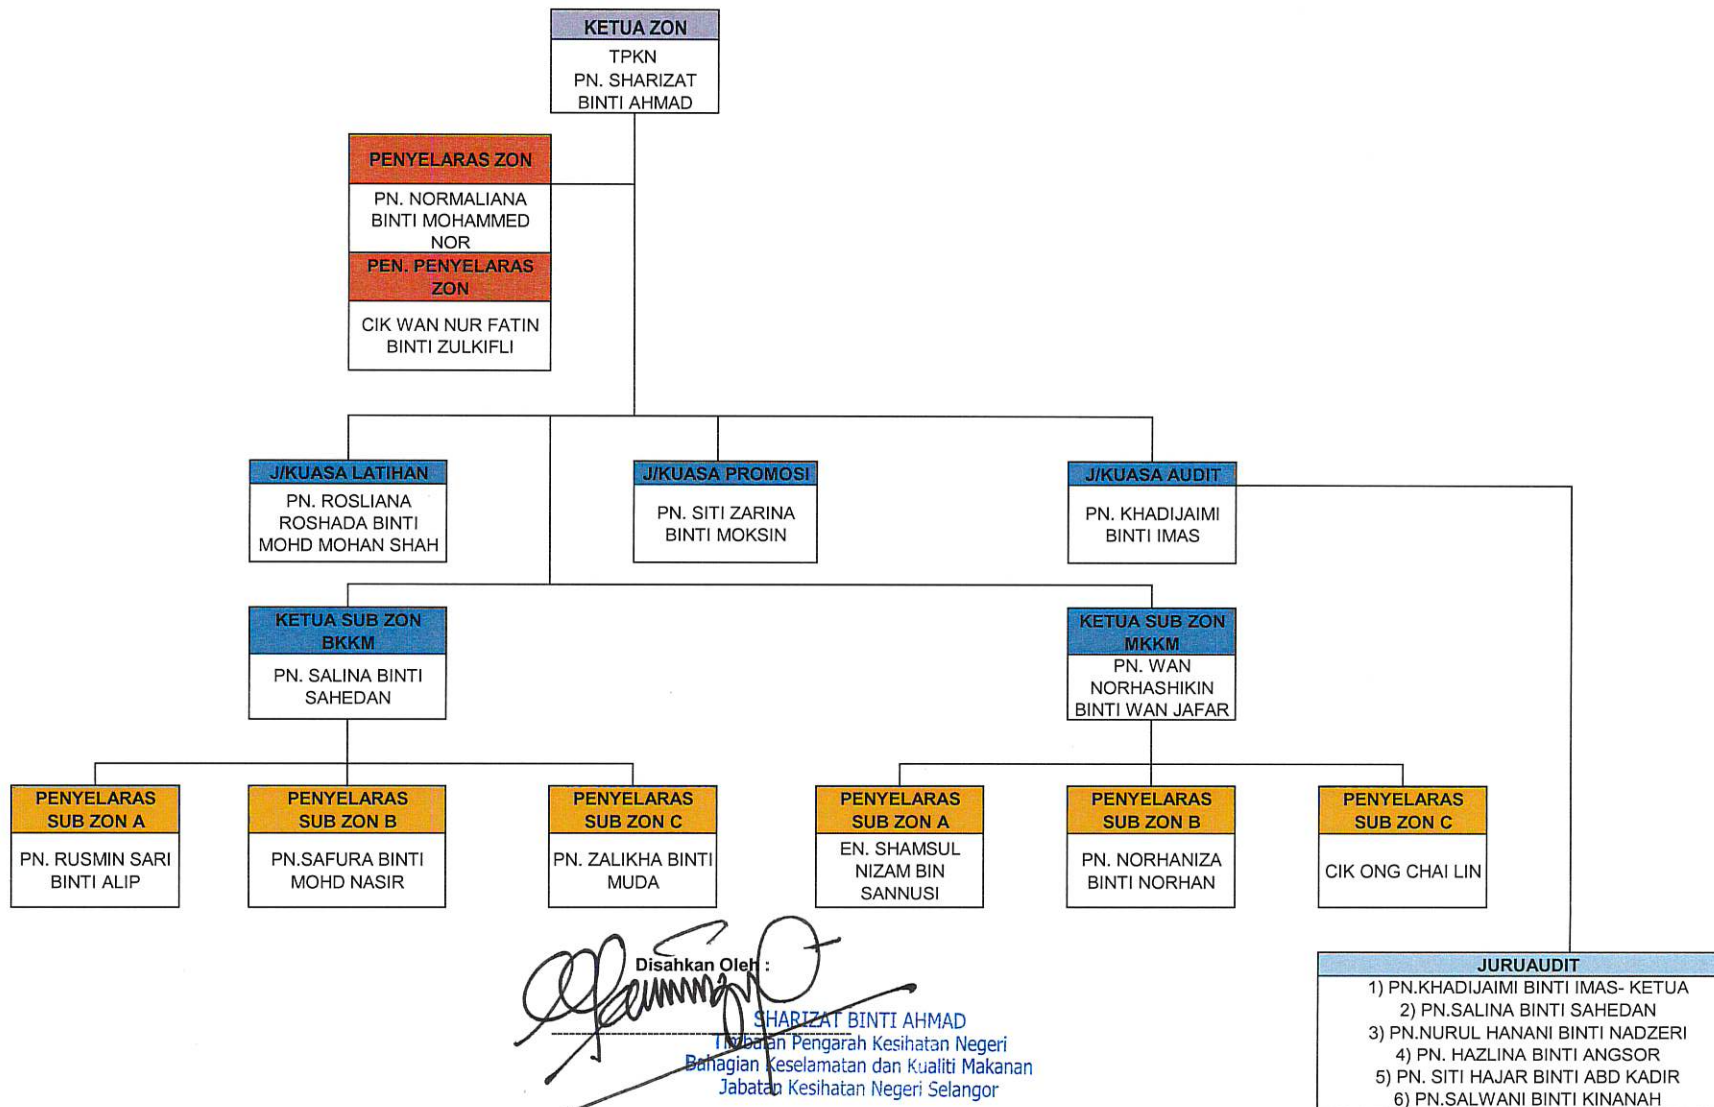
KETUA ZON
TPKN
PN. SHARIZAT BINTI AHMAD

PENYELARAS ZON
PN. NORMALIANA BINTI MOHAMMED NOR

PEN. PENYELARAS ZON
CIK WAN NUR FATIN BINTI ZULKIFLI

J/KUASA LATIHAN
PN. ROSLIANA ROSHADA BINTI MOHD MOHAN SHAH

J/KUASA PROMOSI
PN. SITI ZARINA BINTI MOKSIN

J/KUASA AUDIT
PN. KHADIJAIMI BINTI IMAS

KETUA SUB ZON BKKM
PN. SALINA BINTI SAHEDAN

KETUA SUB ZON MKKM
PN. WAN NORHASHIKIN BINTI WAN JAFAR

PENYELARAS SUB ZON A
PN. RUSMIN SARI BINTI ALIP

PENYELARAS SUB ZON B
PN.SAFURA BINTI MOHD NASIR

PENYELARAS SUB ZON C
PN. ZALIKHA BINTI MUDA

PENYELARAS SUB ZON A
EN. SHAMSUL NIZAM BIN SANNUSI

PENYELARAS SUB ZON B
PN. NORHANIZA BINTI NORHAN

PENYELARAS SUB ZON C
CIK ONG CHAI LIN

Disahkan Oleh :
SHARIZAT BINTI AHMAD
Timbalan Pengarah Kesihatan Negeri
Bahagian Keselamatan dan Kualiti Makanan
Jabatan Kesihatan Negeri Selangor

JURUAUDIT
1) PN.KHADIJAIMI BINTI IMAS- KETUA
2) PN.SALINA BINTI SAHEDAN
3) PN.NURUL HANANI BINTI NADZERI
4) PN. HAZLINA BINTI ANGSOR
5) PN. SITI HAJAR BINTI ABD KADIR
6) PN.SALWANI BINTI KINANAH